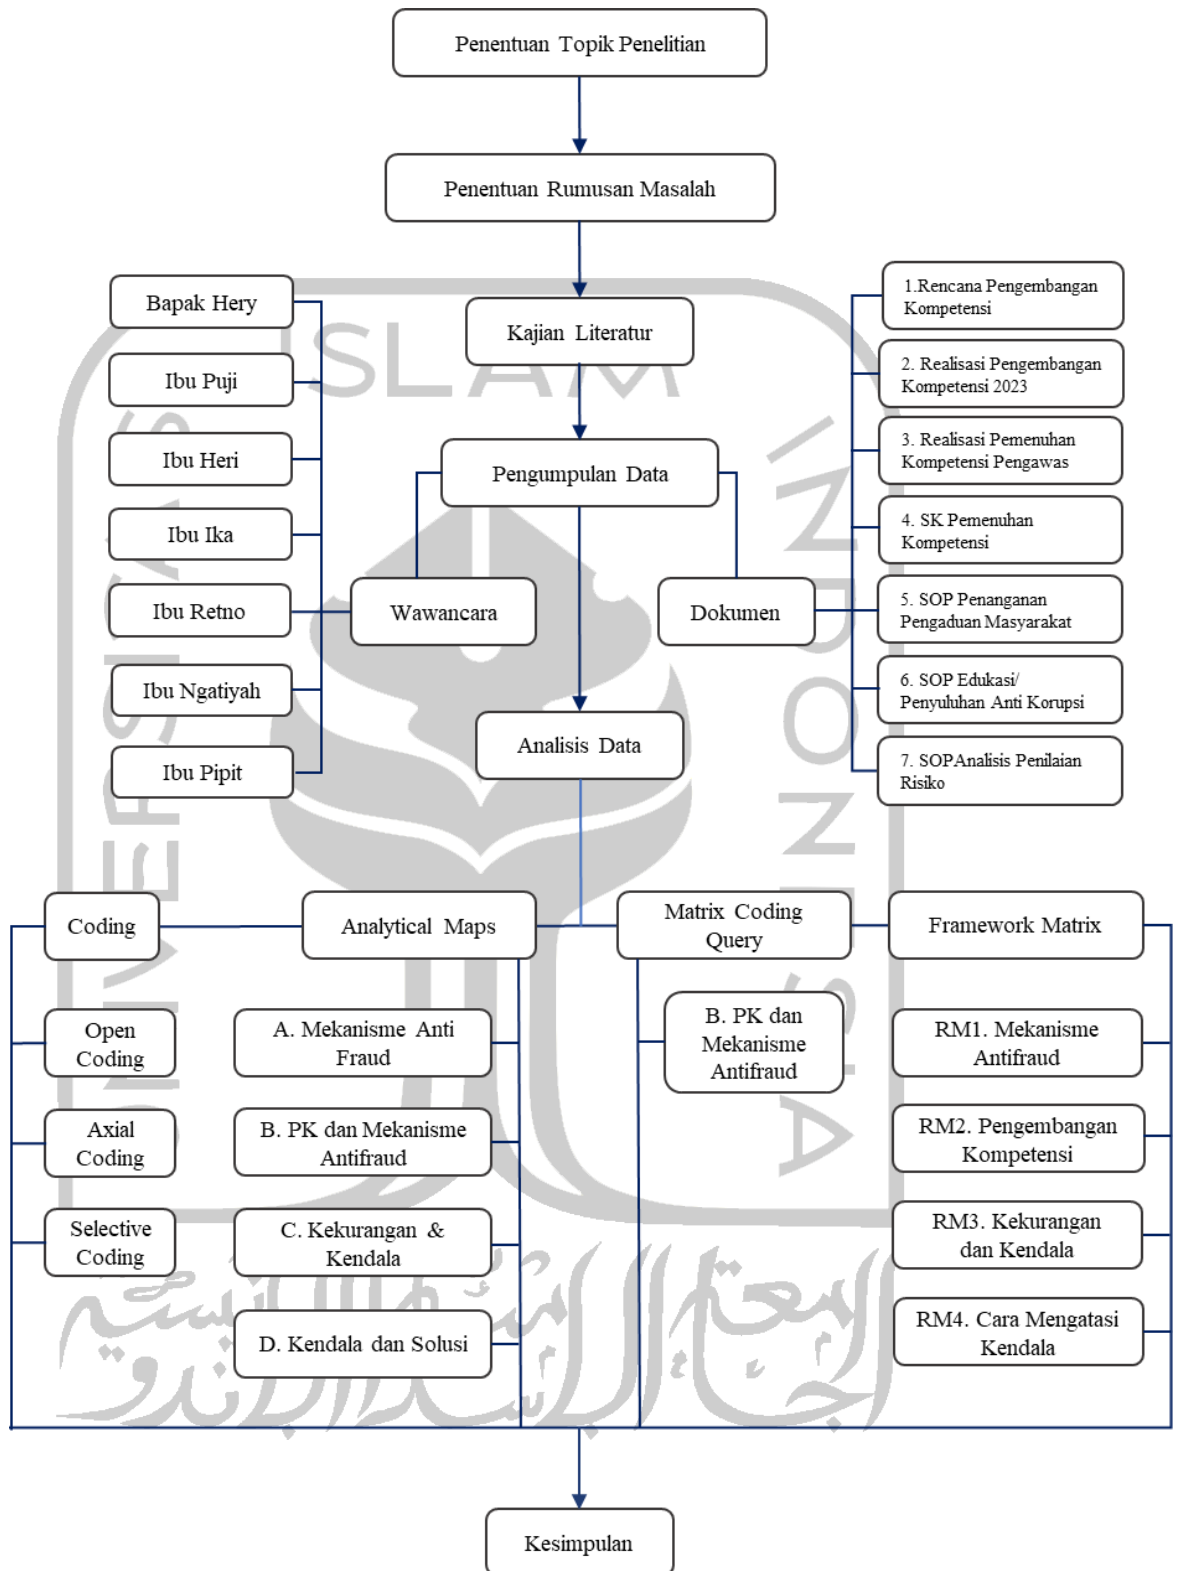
Penentuan Topik Penelitian

Penentuan Rumusan Masalah

Kajian Literatur

Bapak Hery
Ibu Puji
Ibu Heri
Ibu Ika
Ibu Retno
Ibu Ngatiyah
Ibu Pipit

1.Rencana Pengembangan Kompetensi
2. Realisasi Pengembangan Kompetensi 2023
3. Realisasi Pemenuhan Kompetensi Pengawas
4. SK Pemenuhan Kompetensi
5. SOP Penanganan Pengaduan Masyarakat
6. SOP Edukasi/ Penyuluhan Anti Korupsi
7. SOPAnalisis Penilaian Risiko

Pengumpulan Data

Wawancara

Dokumen

Analisis Data

Coding

Analytical Maps

Matrix Coding Query

Framework Matrix

Open Coding
Axial Coding
Selective Coding

A. Mekanisme Anti Fraud
B. PK dan Mekanisme Antifraud
C. Kekurangan & Kendala
D. Kendala dan Solusi

B. PK dan Mekanisme Antifraud

RM1. Mekanisme Antifraud
RM2. Pengembangan Kompetensi
RM3. Kekurangan dan Kendala
RM4. Cara Mengatasi Kendala

Kesimpulan